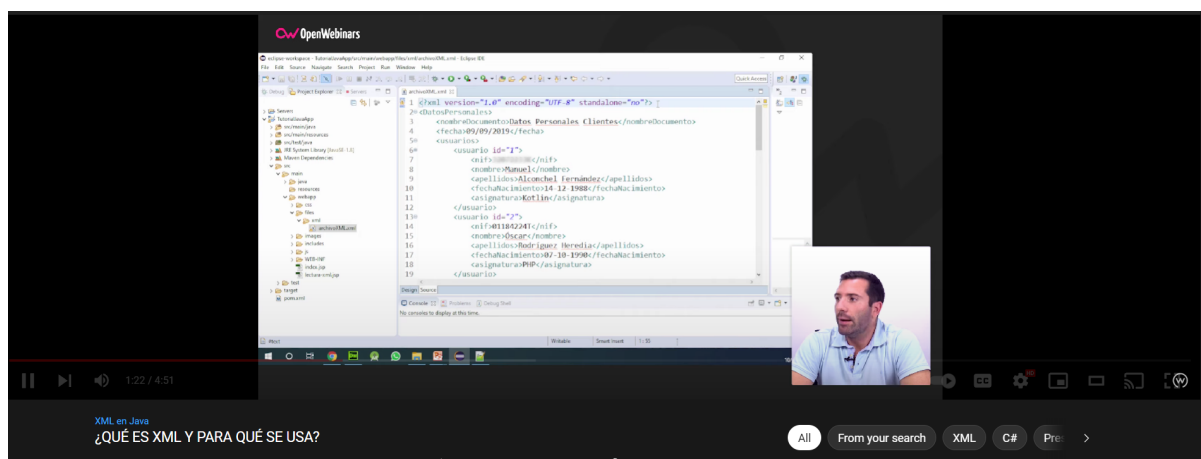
OpenWebinars

eclipse-workspace - TutorialJavaApp/src/main/webapp/files/xml/archivoXML.xml - Eclipse IDE

File Edit Source Navigate Search Project Run Window Help

Quick Access

Debug Project Explorer Servers

archivoXML.xml

Servers
TutorialJavaApp
src/main/java
src/main/resources
src/test/java
JRE System Library [JavaSE-1.8]
Maven Dependencies
src
main
java
resources
webapp
css
files
xml
archivoXML.xml
images
includes
js
WEB-INF
index.jsp
lecture-xml.jsp
test
target
pom.xml

1 <?xml version="1.0" encoding="UTF-8" standalone="no"?>
2 <DatosPersonales>
3 <nombreDocumento>Datos Personales Clientes</nombreDocumento>
4 <fecha>09/09/2019</fecha>
5 <usuarios>
6 <usuario id="1">
7 <nif>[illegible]</nif>
8 <nombre>Manuel</nombre>
9 <apellidos>Alconchel Fernández</apellidos>
10 <fechaNacimiento>14-12-1988</fechaNacimiento>
11 <asignatura>Kotlin</asignatura>
12 </usuario>
13 <usuario id="2">
14 <nif>01184224T</nif>
15 <nombre>Oscar</nombre>
16 <apellidos>Rodriguez Heredia</apellidos>
17 <fechaNacimiento>07-10-1990</fechaNacimiento>
18 <asignatura>PHP</asignatura>
19 </usuario>

Design Source

Console Problems Debug Shell

No consoles to display at this time.

Writable Smart Insert 1 : 55

1:22 / 4:51

XML en Java

¿QUÉ ES XML Y PARA QUÉ SE USA?

All From your search XML C# Pre